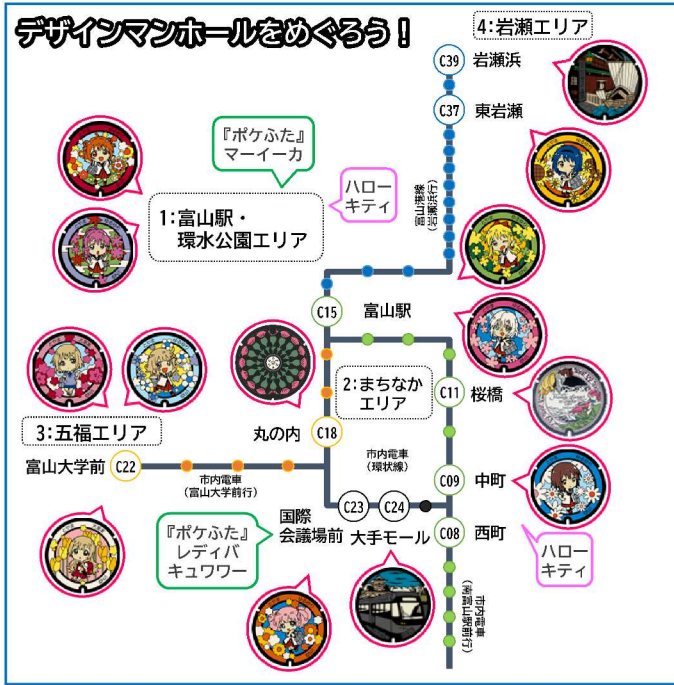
デザインマンホールをめぐろう！

4:岩瀬エリア

C39 岩瀬浜

C37 東岩瀬

『ポケふた』マーイーカ

ハローキティ

1:富山駅・環水公園エリア

富山港線（岩瀬浜行）

C15 富山駅

2:まちなかエリア

C11 桜橋

3:五福エリア

丸の内 C18

富山大学前 C22

市内電車（富山大学前行）

市内電車（環状線）

C09 中町

C23 C24

C08 西町

『ポケふた』レディバキュワワー

国際会議場前

大手モール

ハローキティ

市内電車（南富山駅前行）